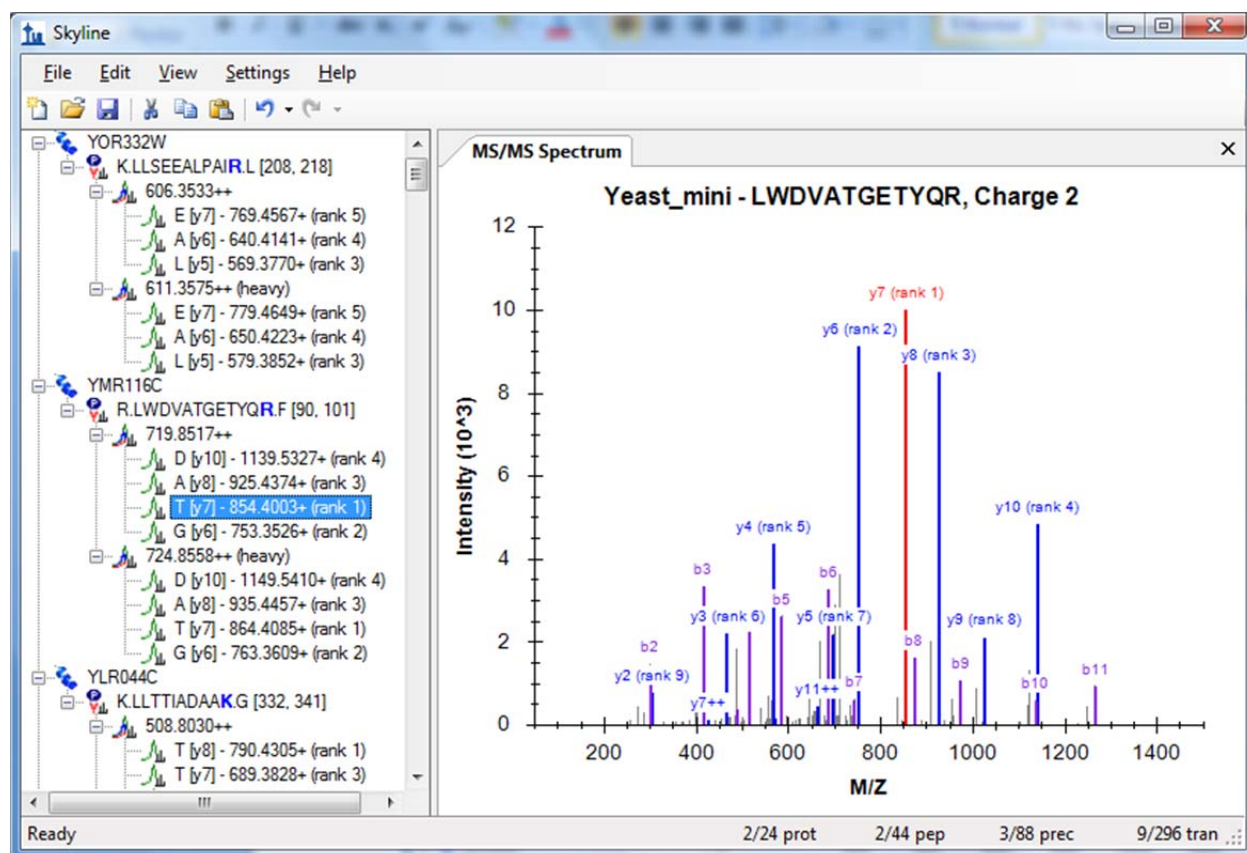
Skyline

File Edit View Settings Help

YOR332W
K.LLSEEALPAIR.L [208, 218]
606.3533++
E [y7] - 769.4567+ (rank 5)
A [y6] - 640.4141+ (rank 4)
L [y5] - 569.3770+ (rank 3)
611.3575++ (heavy)
E [y7] - 779.4649+ (rank 5)
A [y6] - 650.4223+ (rank 4)
L [y5] - 579.3852+ (rank 3)
YMR116C
R.LWDVATGETYQR.F [90, 101]
719.8517++
D [y10] - 1139.5327+ (rank 4)
A [y8] - 925.4374+ (rank 3)
T [y7] - 854.4003+ (rank 1)
G [y6] - 753.3526+ (rank 2)
724.8558++ (heavy)
D [y10] - 1149.5410+ (rank 4)
A [y8] - 935.4457+ (rank 3)
T [y7] - 864.4085+ (rank 1)
G [y6] - 763.3609+ (rank 2)
YLR044C
K.LLTTIADAAK.G [332, 341]
508.8030++
T [y8] - 790.4305+ (rank 1)
T [y7] - 689.3828+ (rank 3)

MS/MS Spectrum

Yeast_mini - LWDVATGETYQR, Charge 2

Intensity (10^3)

M/Z

0 2 4 6 8 10 12

200 400 600 800 1000 1200 1400

y7 (rank 1)
y6 (rank 2)
y8 (rank 3)
y10 (rank 4)
y4 (rank 5)
b3
b6
b5
y3 (rank 6)
y5 (rank 7)
y9 (rank 8)
b8
b2
y2 (rank 9)
b9
b11
y7++
y11++
b7
b10

Ready
2/24 prot
2/44 pep
3/88 prec
9/296 tran